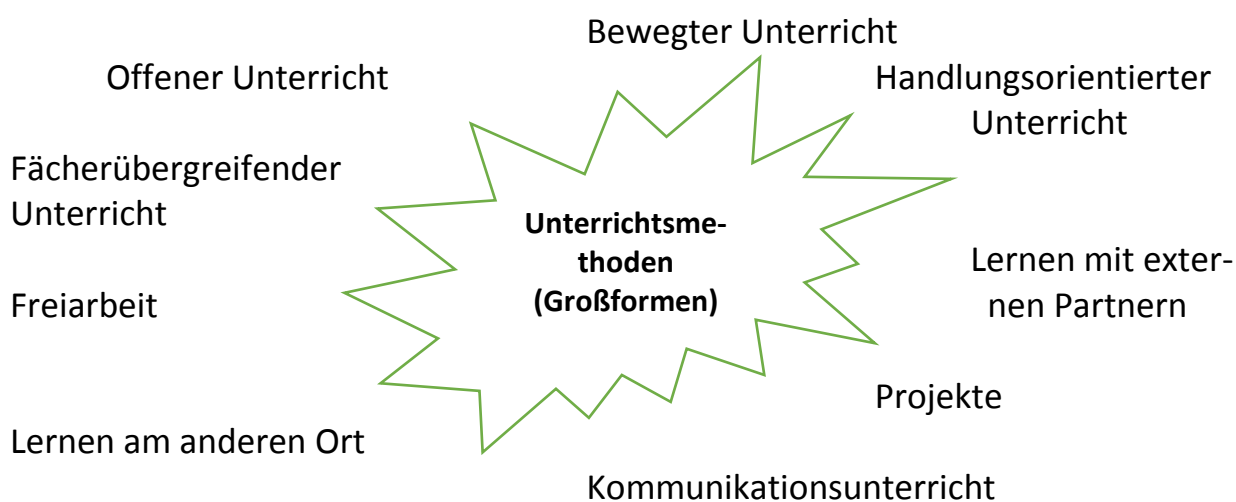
Unterrichtsmethoden (Großformen)

Bewegter Unterricht

Offener Unterricht

Handlungsorientierter Unterricht

Fächerübergreifender Unterricht

Lernen mit externen Partnern

Freiarbeit

Projekte

Lernen am anderen Ort

Kommunikationsunterricht